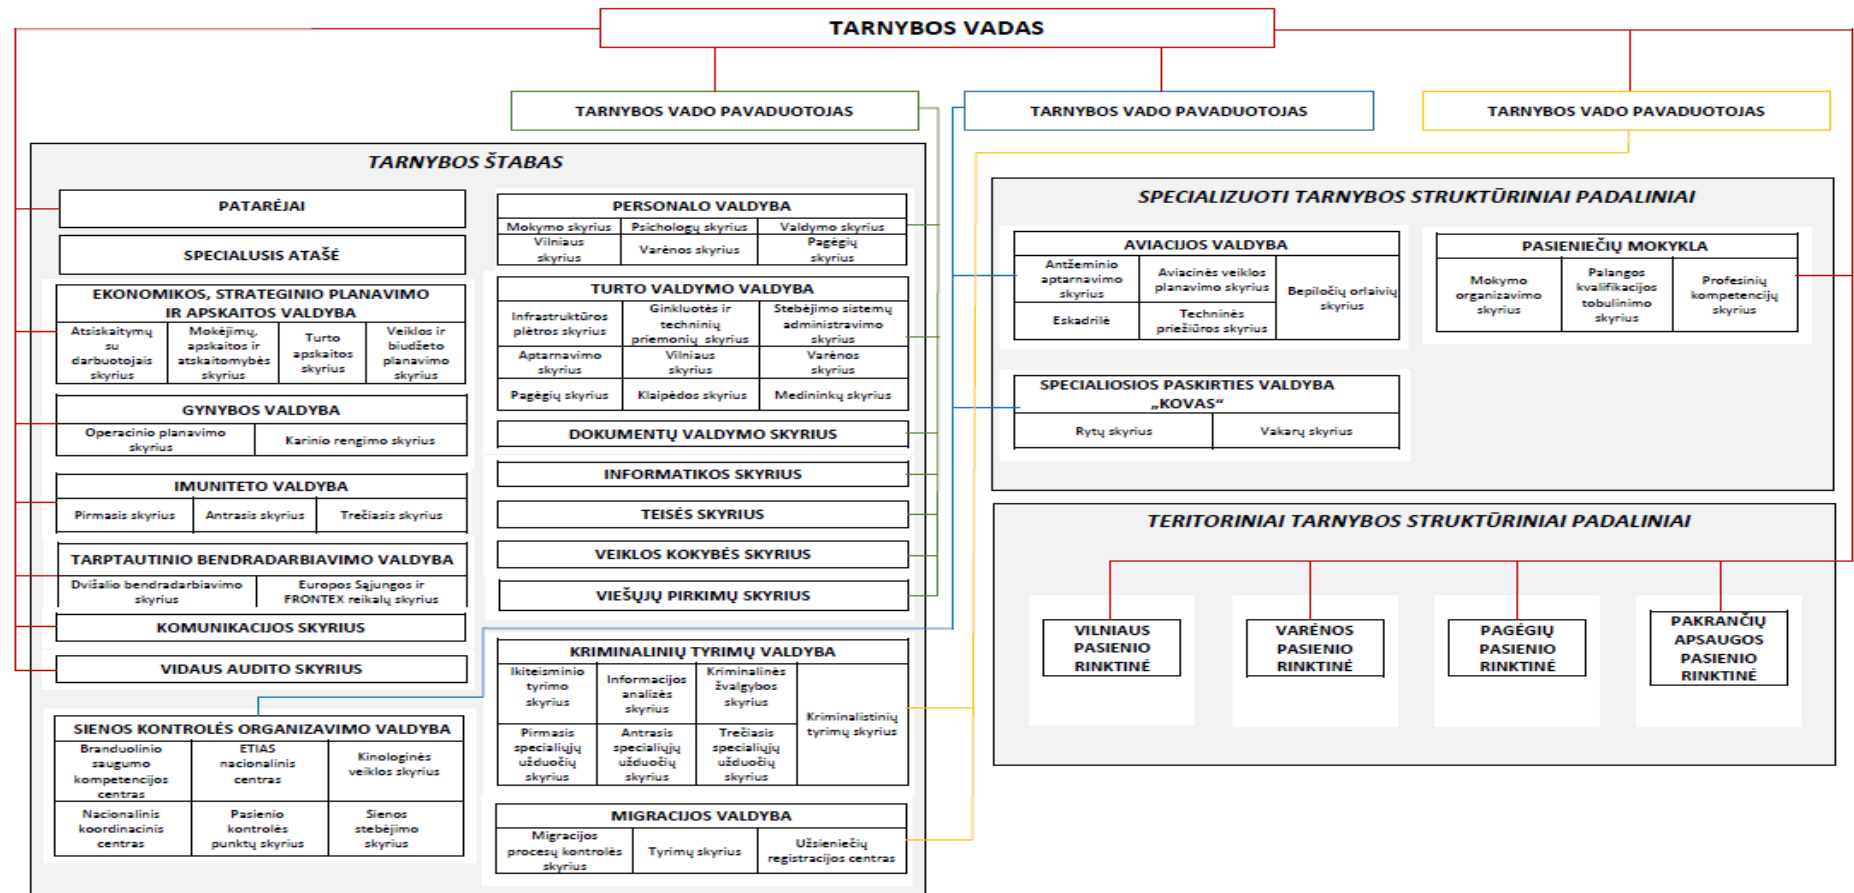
TARNYBOS VADAS

TARNYBOS VADO PAVADUOTOJAS

TARNYBOS VADO PAVADUOTOJAS

TARNYBOS VADO PAVADUOTOJAS

TARNYBOS ŠTABAS

PATARĖJAI

SPECIALUSIS ATAŠĖ

EKONOMIKOS, STRATEGINIO PLANAVIMO IR APSKAITOS VALDYBA

| Atsiskaitymų su darbuotojais skyrius | Mokėjimų, apskaitos ir atskaitomybės skyrius | Turto apskaitos skyrius | Veiklos ir biudžeto planavimo skyrius |
|---|---|---|---|

GYNYBOS VALDYBA

| Operacinio planavimo skyrius | Karinio rengimo skyrius |
|---|---|

IMUNITETO VALDYBA

| Pirmasis skyrius | Antrasis skyrius | Trečiasis skyrius |
|---|---|---|

TARPTAUTINIO BENDRADARBIAVIMO VALDYBA

| Dvišalio bendradarbiavimo skyrius | Europos Sąjungos ir FRONTEX reikalų skyrius |
|---|---|

KOMUNIKACIJOS SKYRIUS

VIDAUS AUDITO SKYRIUS

SIENOS KONTROLĖS ORGANIZAVIMO VALDYBA

| Branduolinio saugumo kompetencijos centras | ETIAS nacionalinis centras | Kinologinės veiklos skyrius |
|---|---|---|
| Nacionalinis koordinacinis centras | Pasienio kontrolės punktų skyrius | Sienos stebėjimo skyrius |

PERSONALO VALDYBA

| Mokymo skyrius | Psichologų skyrius | Valdymo skyrius |
|---|---|---|
| Vilniaus skyrius | Varėnos skyrius | Pagėgių skyrius |

TURTO VALDYMO VALDYBA

| Infrastruktūros plėtros skyrius | Ginkluotės ir techninių priemonių skyrius | Stebėjimo sistemų administravimo skyrius |
|---|---|---|
| Aptarnavimo skyrius | Vilniaus skyrius | Varėnos skyrius |
| Pagėgių skyrius | Klaipėdos skyrius | Medininkų skyrius |

DOKUMENTŲ VALDYMO SKYRIUS

INFORMATIKOS SKYRIUS

TEISĖS SKYRIUS

VEIKLOS KOKYBĖS SKYRIUS

VIEŠŲJŲ PIRKIMŲ SKYRIUS

KRIMINALINIŲ TYRIMŲ VALDYBA

| Ikiteisminio tyrimo skyrius | Informacijos analizės skyrius | Kriminalinės žvalgybos skyrius | Kriminalistinių tyrimų skyrius |
|---|---|---|---|
| Pirmasis specialiųjų užduočių skyrius | Antrasis specialiųjų užduočių skyrius | Trečiasis specialiųjų užduočių skyrius | |

MIGRACIJOS VALDYBA

| Migracijos procesų kontrolės skyrius | Tyrimų skyrius | Užsieniečių registracijos centras |
|---|---|---|

SPECIALIZUOTI TARNYBOS STRUKTŪRINIAI PADALINIAI

AVIACIJOS VALDYBA

| Antžeminio aptarnavimo skyrius | Aviacinės veiklos planavimo skyrius | Bepiločių orlaivių skyrius |
|---|---|---|
| Eskadrilė | Techninės priežiūros skyrius | |

PASIENIEČIŲ MOKYKLA

| Mokymo organizavimo skyrius | Palangos kvalifikacijos tobulinimo skyrius | Profesinių kompetencijų skyrius |
|---|---|---|

SPECIALIOSIOS PASKIRTIES VALDYBA „KOVAS“

| Rytų skyrius | Vakarų skyrius |
|---|---|

TERITORINIAI TARNYBOS STRUKTŪRINIAI PADALINIAI

VILNIAUS PASIENIO RINKTINĖ

VARĖNOS PASIENIO RINKTINĖ

PAGĖGIŲ PASIENIO RINKTINĖ

PAKRANČIŲ APSAUGOS PASIENIO RINKTINĖ